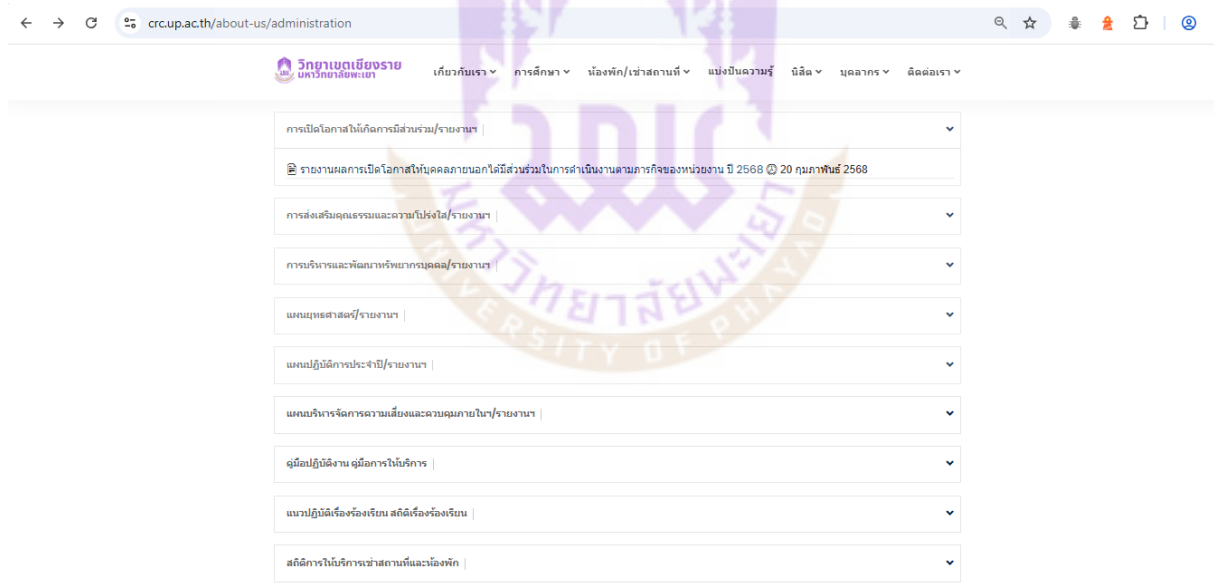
crc.up.ac.th/about-us/administration

วิทยาเขตเชียงราย
มหาวิทยาลัยพะเยา

เกี่ยวกับเรา การศึกษา ห้องพัก/เช่าสถานที่ แบ่งปันความรู้ นิสิต บุคลากร ติดต่อเรา

การเปิดโอกาสให้เกิดการมีส่วนร่วม/รายงานฯ |

รายงานผลการเปิดโอกาสให้บุคคลภายนอกได้มีส่วนร่วมในการดำเนินงานตามภารกิจของหน่วยงาน ปี 2568 20 กุมภาพันธ์ 2568

การส่งเสริมคุณธรรมและความโปร่งใส/รายงานฯ |

การบริหารและพัฒนาทรัพยากรบุคคล/รายงานฯ |

แผนยุทธศาสตร์/รายงานฯ |

แผนปฏิบัติการประจำปี/รายงานฯ |

แผนบริหารจัดการความเสี่ยงและควบคุมภายในฯ/รายงานฯ |

คู่มือปฏิบัติงาน คู่มือการให้บริการ |

แนวปฏิบัติเรื่องร้องเรียน สถิติเรื่องร้องเรียน |

สถิติการให้บริการเช่าสถานที่และห้องพัก |

UNIVERSITY OF PHAYAO
มหาวิทยาลัยพะเยา